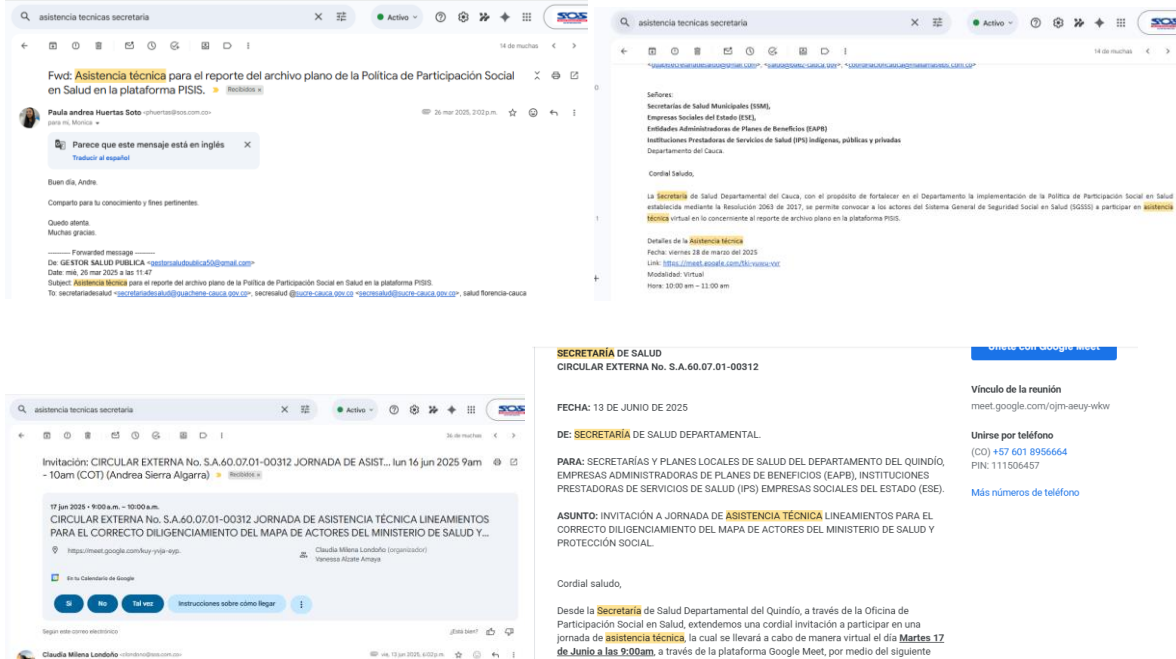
asistencia tecnicas secretaria

Activo

14 de muchas

Fwd: Asistencia técnica para el reporte del archivo plano de la Política de Participación Social en Salud en la plataforma PISIS. Recibidos ×

Paula andrea Huertas Soto <phuertas@sos.com.co>
para mí, Monica

26 mar 2025, 2:02 p.m.

Parece que este mensaje está en inglés
Traducir al español

Buen día, Andre.

Comparto para tu conocimiento y fines pertinentes.

Quedo atenta.
Muchas gracias.

---------- Forwarded message ---------
De: GESTOR SALUD PUBLICA <gestorsaludpublica50@gmail.com>
Date: mié, 26 mar 2025 a las 11:47
Subject: Asistencia técnica para el reporte del archivo plano de la Política de Participación Social en Salud en la plataforma PISIS.
To: secretariadesalud <secretariadesalud@guachene-cauca.gov.co>, secresalud @sucre-cauca.gov.co <secresalud@sucre-cauca.gov.co>, salud florencia-cauca

asistencia tecnicas secretaria

Activo

14 de muchas

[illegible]

Señores:
Secretarías de Salud Municipales (SSM),
Empresas Sociales del Estado (ESE),
Entidades Administradoras de Planes de Beneficios (EAPB)
Instituciones Prestadoras de Servicios de Salud (IPS) indígenas, públicas y privadas
Departamento del Cauca.

Cordial Saludo,

La Secretaría de Salud Departamental del Cauca, con el propósito de fortalecer en el Departamento la implementación de la Política de Participación Social en Salud establecida mediante la Resolución 2063 de 2017, se permite convocar a los actores del Sistema General de Seguridad Social en Salud (SGSSS) a participar en asistencia técnica virtual en lo concerniente al reporte de archivo plano en la plataforma PISIS.

Detalles de la Asistencia técnica
Fecha: viernes 28 de marzo del 2025
Link: https://meet.google.com/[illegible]
Modalidad: Virtual
Hora: 10:00 am – 11:00 am

asistencia tecnicas secretaria

Activo

36 de muchas

Invitación: CIRCULAR EXTERNA No. S.A.60.07.01-00312 JORNADA DE ASIST... lun 16 jun 2025 9am - 10am (COT) (Andrea Sierra Algarra) Recibidos ×

17 jun 2025 • 9:00 a.m. – 10:00 a.m.
CIRCULAR EXTERNA No. S.A.60.07.01-00312 JORNADA DE ASISTENCIA TÉCNICA LINEAMIENTOS PARA EL CORRECTO DILIGENCIAMIENTO DEL MAPA DE ACTORES DEL MINISTERIO DE SALUD Y...

https://meet.google.com/kuy-yvja-eyp.
Claudia Milena Londoño (organizador)
Vanessa Alzate Amaya

En tu Calendario de Google

Sí
No
Tal vez
Instrucciones sobre cómo llegar

Seguir este correo electrónico
¿Está bien?

Claudia Milena Londoño <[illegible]>
vie, 13 jun 2025, 6:02 p.m.

SECRETARÍA DE SALUD
CIRCULAR EXTERNA No. S.A.60.07.01-00312

FECHA: 13 DE JUNIO DE 2025

DE: SECRETARÍA DE SALUD DEPARTAMENTAL.

PARA: SECRETARÍAS Y PLANES LOCALES DE SALUD DEL DEPARTAMENTO DEL QUINDÍO, EMPRESAS ADMINISTRADORAS DE PLANES DE BENEFICIOS (EAPB), INSTITUCIONES PRESTADORAS DE SERVICIOS DE SALUD (IPS) EMPRESAS SOCIALES DEL ESTADO (ESE).

ASUNTO: INVITACIÓN A JORNADA DE ASISTENCIA TÉCNICA LINEAMIENTOS PARA EL CORRECTO DILIGENCIAMIENTO DEL MAPA DE ACTORES DEL MINISTERIO DE SALUD Y PROTECCIÓN SOCIAL.

Cordial saludo,

Desde la Secretaría de Salud Departamental del Quindío, a través de la Oficina de Participación Social en Salud, extendemos una cordial invitación a participar en una jornada de asistencia técnica, la cual se llevará a cabo de manera virtual el día Martes 17 de Junio a las 9:00am, a través de la plataforma Google Meet, por medio del siguiente

Únete con Google Meet

Vínculo de la reunión
meet.google.com/ojm-aeuy-wkw

Unirse por teléfono
(CO) +57 601 8956664
PIN: 111506457

Más números de teléfono